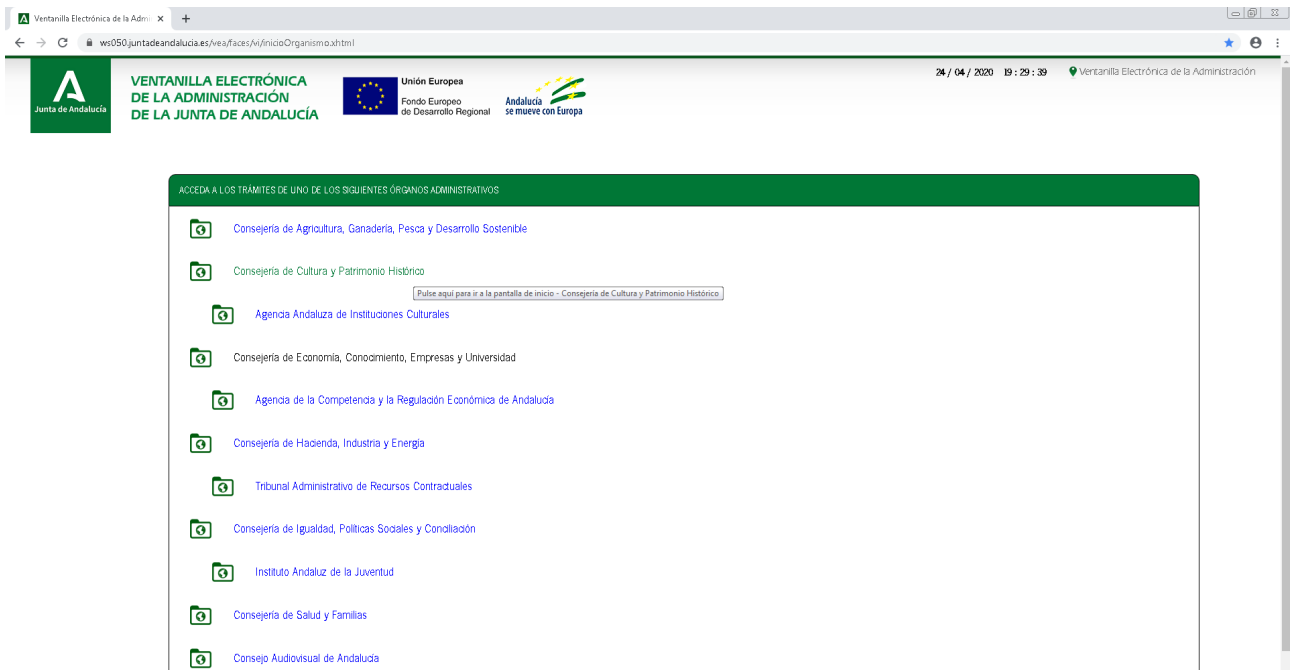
Ventanilla Electrónica de la Admi ×

ws050.juntadeandalucia.es/vea/faces/vi/inicioOrganismo.xhtml

Junta de Andalucía

VENTANILLA ELECTRÓNICA DE LA ADMINISTRACIÓN DE LA JUNTA DE ANDALUCÍA

Unión Europea
Fondo Europeo de Desarrollo Regional

Andalucía se mueve con Europa

24 / 04 / 2020 19 : 29 : 39

Ventanilla Electrónica de la Administración

ACCEDA A LOS TRÁMITES DE UNO DE LOS SIGUIENTES ÓRGANOS ADMINISTRATIVOS

Consejería de Agricultura, Ganadería, Pesca y Desarrollo Sostenible

Consejería de Cultura y Patrimonio Histórico

Pulse aquí para ir a la pantalla de inicio - Consejería de Cultura y Patrimonio Histórico

Agencia Andaluza de Instituciones Culturales

Consejería de Economía, Conocimiento, Empresas y Universidad

Agencia de la Competencia y la Regulación Económica de Andalucía

Consejería de Hacienda, Industria y Energía

Tribunal Administrativo de Recursos Contractuales

Consejería de Igualdad, Políticas Sociales y Conciliación

Instituto Andaluz de la Juventud

Consejería de Salud y Familias

Consejo Audiovisual de Andalucía